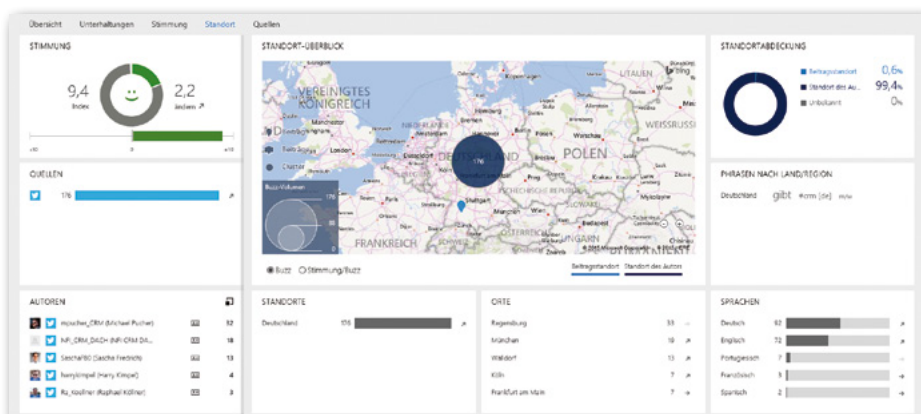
Übersicht Unterhaltungen Stimmung Standort Quellen

STIMMUNG

9,4
Index

2,2
ändern ↗

-10 0 +10

QUELLEN

176

AUTOREN

mpucher_CRM (Michael Pucher) 32
INFI_CRM_DACH (INFI CRM DA... 18
SaschaFBO (Sascha Friedrich) 13
harrykimpel (Harry Kimpel) 4
Ra_Koellner (Raphael Köllner) 3

STANDORT-ÜBERBLICK

VEREINIGTES KÖNIGREICH
POLEN
WEISSRUSS
FRANKREICH
DEUTSCHLAND
176
Buzz-Volumen
176
London
Stuttgart
SCHWEIZ
ÖSTERREICH
UNGARN

Buzz Stimmung/Buzz

Beitragsstandort Standort des Autors

STANDORTABDECKUNG

Beitragsstandort 0,6%
Standort des Au... 99,4%
Unbekannt 0%

PHRASEN NACH LAND/REGION

Deutschland gibt #crm [de] mw

STANDORTE

Deutschland 176

ORTE

Regensburg 33
München 19
Walldorf 13
Köln 7
Frankfurt am Main 7

SPRACHEN

Deutsch 92
Englisch 72
Portugiesisch 7
Französisch 3
Spanisch 2